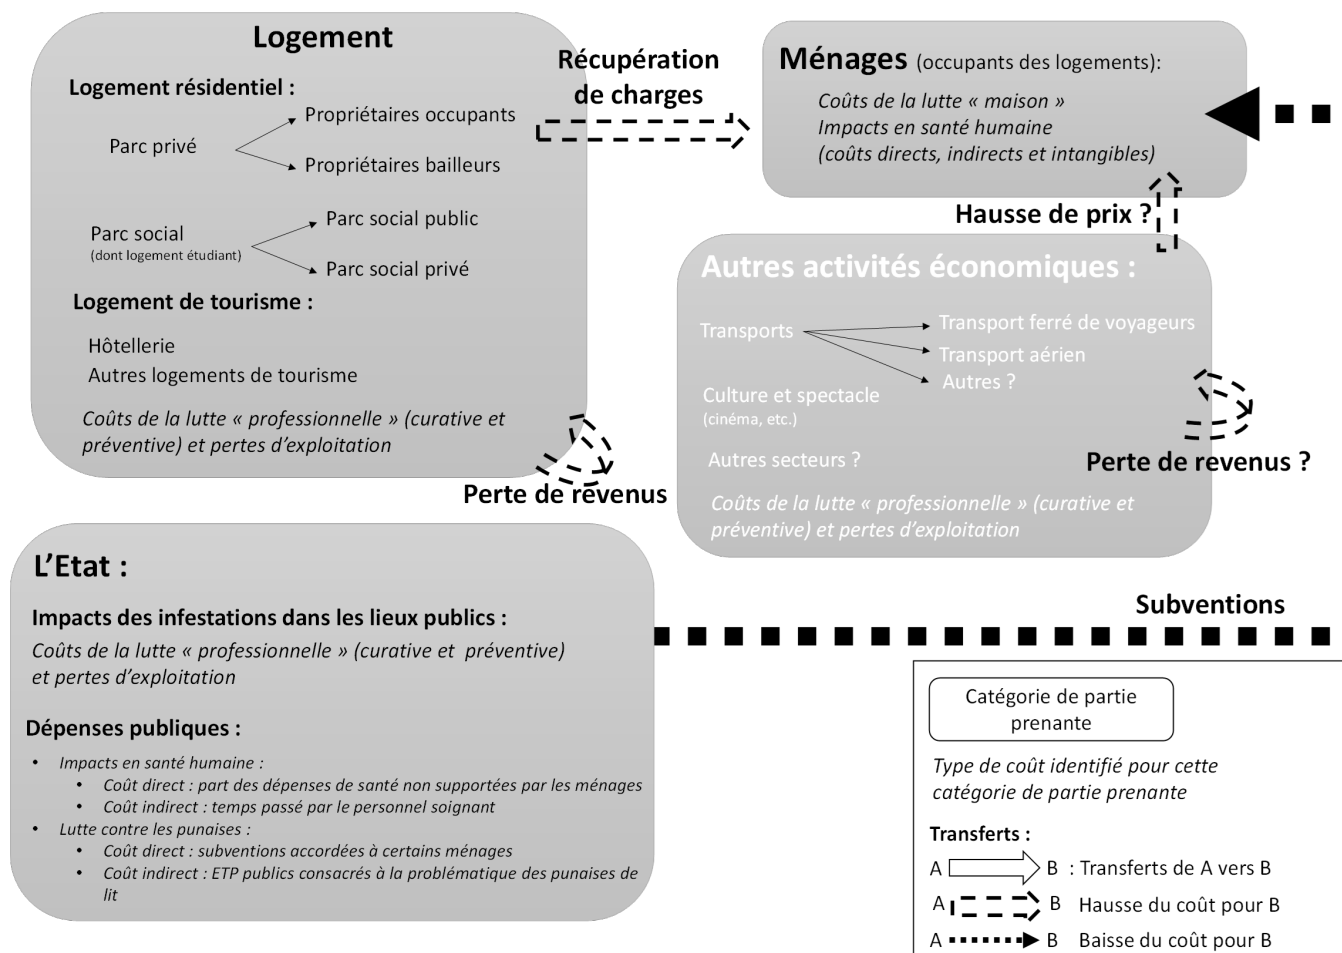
Logement

Logement résidentiel :

Parc privé
Propriétaires occupants
Propriétaires bailleurs

Parc social (dont logement étudiant)
Parc social public
Parc social privé

Logement de tourisme :

Hôtellerie
Autres logements de tourisme

Coûts de la lutte « professionnelle » (curative et préventive) et pertes d'exploitation

Récupération de charges

Ménages (occupants des logements):

Coûts de la lutte « maison »
Impacts en santé humaine
(coûts directs, indirects et intangibles)

Hausse de prix ?

Autres activités économiques :

Transports
Transport ferré de voyageurs
Transport aérien
Autres ?

Culture et spectacle (cinéma, etc.)

Autres secteurs ?

Coûts de la lutte « professionnelle » (curative et préventive) et pertes d'exploitation

Perte de revenus ?

Perte de revenus

L'Etat :

Impacts des infestations dans les lieux publics :

Coûts de la lutte « professionnelle » (curative et préventive) et pertes d'exploitation

Dépenses publiques :

• Impacts en santé humaine :
 • Coût direct : part des dépenses de santé non supportées par les ménages
 • Coût indirect : temps passé par le personnel soignant
• Lutte contre les punaises :
 • Coût direct : subventions accordées à certains ménages
 • Coût indirect : ETP publics consacrés à la problématique des punaises de lit

Subventions

Catégorie de partie prenante

Type de coût identifié pour cette catégorie de partie prenante

Transferts :

A B : Transferts de A vers B
A B Hausse du coût pour B
A B Baisse du coût pour B